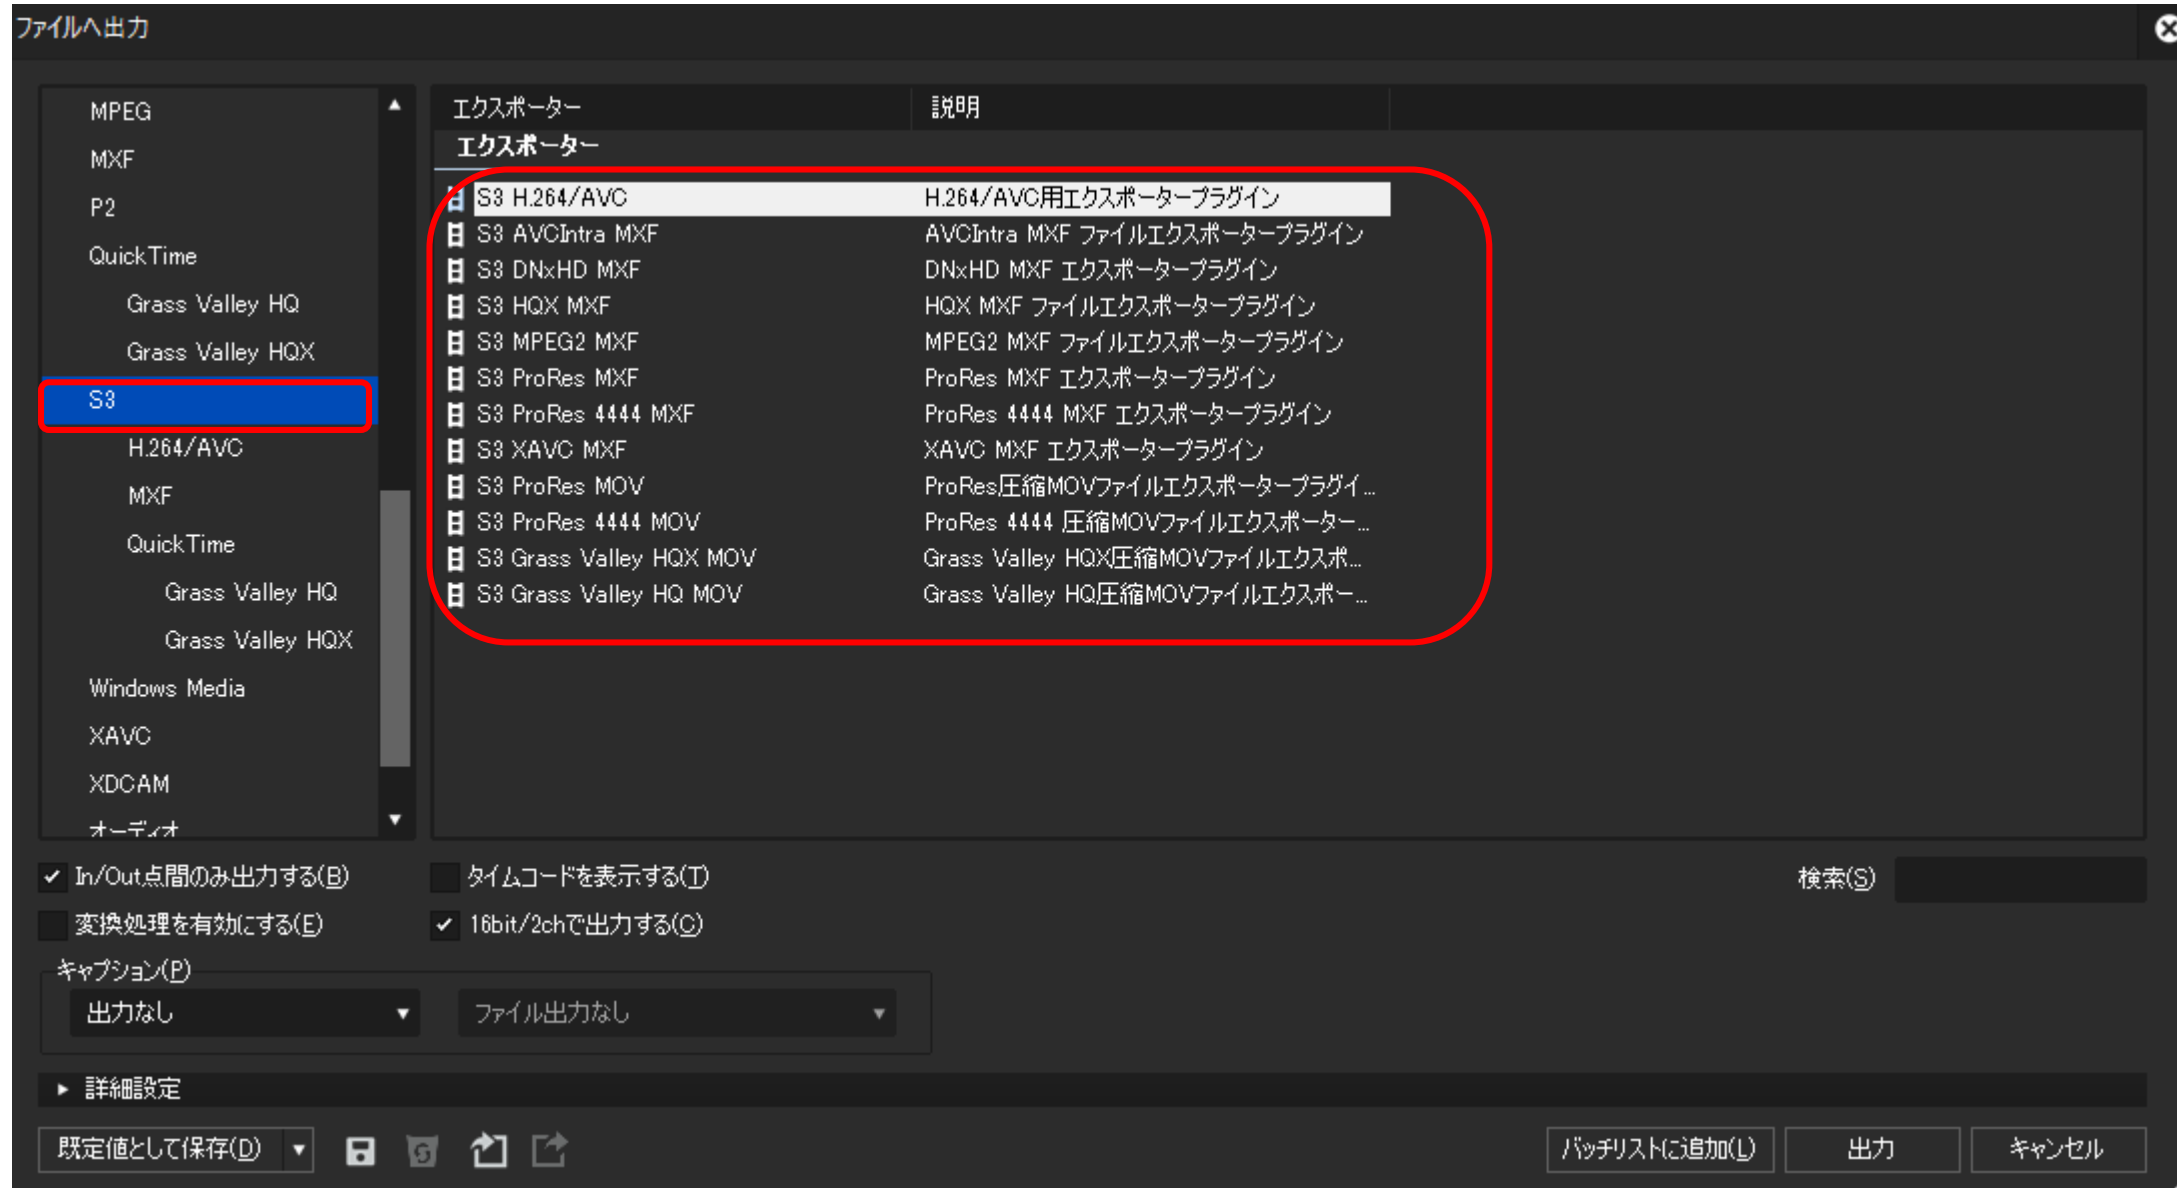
ファイルへ出力

MPEG
MXF
P2
QuickTime
Grass Valley HQ
Grass Valley HQX
S3
H.264/AVC
MXF
QuickTime
Grass Valley HQ
Grass Valley HQX
Windows Media
XAVC
XDCAM
オーディオ

| エクスポーター | 説明 |
|---|---|
| エクスポーター | |
| S3 H.264/AVC | H.264/AVC用エクスポータープラグイン |
| S3 AVCIntra MXF | AVCIntra MXF ファイルエクスポータープラグイン |
| S3 DNxHD MXF | DNxHD MXF エクスポータープラグイン |
| S3 HQX MXF | HQX MXF ファイルエクスポータープラグイン |
| S3 MPEG2 MXF | MPEG2 MXF ファイルエクスポータープラグイン |
| S3 ProRes MXF | ProRes MXF エクスポータープラグイン |
| S3 ProRes 4444 MXF | ProRes 4444 MXF エクスポータープラグイン |
| S3 XAVC MXF | XAVC MXF エクスポータープラグイン |
| S3 ProRes MOV | ProRes圧縮MOVファイルエクスポータープラグイ... |
| S3 ProRes 4444 MOV | ProRes 4444 圧縮MOVファイルエクスポーター... |
| S3 Grass Valley HQX MOV | Grass Valley HQX圧縮MOVファイルエクスポ... |
| S3 Grass Valley HQ MOV | Grass Valley HQ圧縮MOVファイルエクスポー... |

In/Out点間のみ出力する(B)
タイムコードを表示する(T)
検索(S)
変換処理を有効にする(E)
16bit/2chで出力する(C)
キャプション(P)
出力なし
ファイル出力なし
詳細設定
既定値として保存(D)
バッチリストに追加(L)
出力
キャンセル